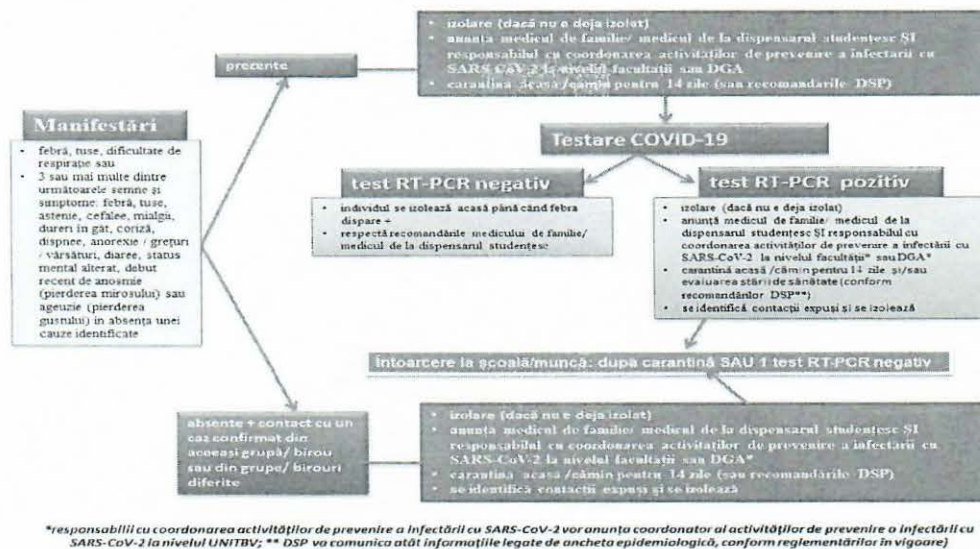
Manifestări

• febră, tuse, dificultate de respirație sau
• 3 sau mai multe dintre următoarele semne și simptome: febră, tuse, astenie, cefalee, mialgii, dureri în gât, coriză, dispnee, anorexie / grețuri / vărsături, diaree, status mental alterat, debut recent de anosmie (pierderea mirosului) sau ageuzie (pierderea gustului) în absența unei cauze identificate

prezente

• izolare (dacă nu e deja izolat)
• anunță medicul de familie/ medicul de la dispensarul studențesc ȘI responsabilul cu coordonarea activităților de prevenire a infectării cu SARS-CoV-2 la nivelul facultății sau DGA
• carantină acasă /cămin pentru 14 zile (sau recomandările DSP)

Testare COVID-19

test RT-PCR negativ

• individul se izolează acasă până când febra dispare +
• respectă recomandările medicului de familie/ medicul de la dispensarul studențesc

test RT-PCR pozitiv

• izolare (dacă nu e deja izolat)
• anunță medicul de familie/ medicul de la dispensarul studențesc ȘI responsabilul cu coordonarea activităților de prevenire a infectării cu SARS-CoV-2 la nivelul facultății* sau DGA*
• carantină acasă /cămin pentru 14 zile și/sau evaluarea stării de sănătate (conform recomandărilor DSP**)
• se identifică contacții expuși și se izolează

Întoarcere la școală/muncă: după carantină SAU 1 test RT-PCR negativ

absente + contact cu un caz confirmat din aceeași grupă/ birou sau din grupe/ birouri diferite

• izolare (dacă nu e deja izolat)
• anunță medicul de familie/ medicul de la dispensarul studențesc ȘI responsabilul cu coordonarea activităților de prevenire a infectării cu SARS-CoV-2 la nivelul facultății sau DGA*
• carantină acasă /cămin pentru 14 zile (sau recomandările DSP)
• se identifică contacții expuși și se izolează

*responsabilii cu coordonarea activităților de prevenire a infectării cu SARS-CoV-2 vor anunța coordonator al activităților de prevenire a infectării cu SARS-CoV-2 la nivelul UNITBV; ** DSP va comunica atât informațiile legate de ancheta epidemiologică, conform reglementărilor în vigoare)